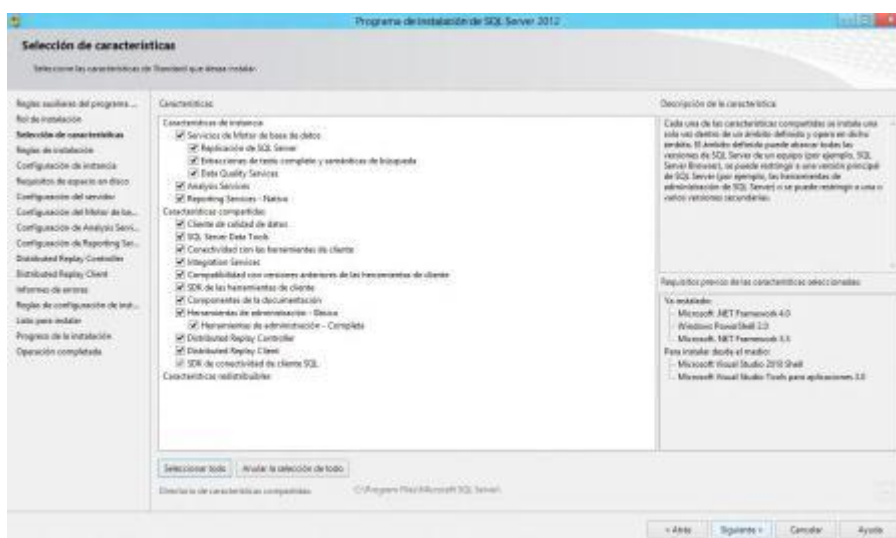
Programa de instalación de SQL Server 2012

Selección de características

Seleccione las características de Standard que desea instalar.

Reglas auxiliares del programa ...
Rol de instalación
Selección de características
Reglas de instalación
Configuración de instancia
Requisitos de espacio en disco
Configuración del servidor
Configuración del Motor de ba...
Configuración de Analysis Servi...
Configuración de Reporting Ser...
Distributed Replay Controller
Distributed Replay Client
Informes de errores
Reglas de configuración de inst...
Listo para instalar
Progreso de la instalación
Operación completada

Características

Características de instancia
Servicios de Motor de base de datos
Replicación de SQL Server
Extracciones de texto completo y semánticas de búsqueda
Data Quality Services
Analysis Services
Reporting Services - Nativo
Características compartidas
Cliente de calidad de datos
SQL Server Data Tools
Conectividad con las herramientas de cliente
Integration Services
Compatibilidad con versiones anteriores de las herramientas de cliente
SDK de las herramientas de cliente
Componentes de la documentación
Herramientas de administración - Básica
Herramientas de administración - Completa
Distributed Replay Controller
Distributed Replay Client
SDK de conectividad de cliente SQL
Características redistribuibles

Descripción de la característica

Cada una de las características compartidas se instala una sola vez dentro de un ámbito definido y opera en dicho ámbito. El ámbito definido puede abarcar todas las versiones de SQL Server de un equipo (por ejemplo, SQL Server Browser), se puede restringir a una versión principal de SQL Server (por ejemplo, las herramientas de administración de SQL Server) o se puede restringir a una o varias versiones secundarias.

Requisitos previos de las características seleccionadas:

Ya instalado:
Microsoft .NET Framework 4.0
Windows PowerShell 2.0
Microsoft .NET Framework 3.5
Para instalar desde el medio:
Microsoft Visual Studio 2010 Shell
Microsoft Visual Studio Tools para aplicaciones 3.0

Seleccionar todo
Anular la selección de todo

Directorio de características compartidas:
C:\Program Files\Microsoft SQL Server\

< Atrás
Siguiente >
Cancelar
Ayuda